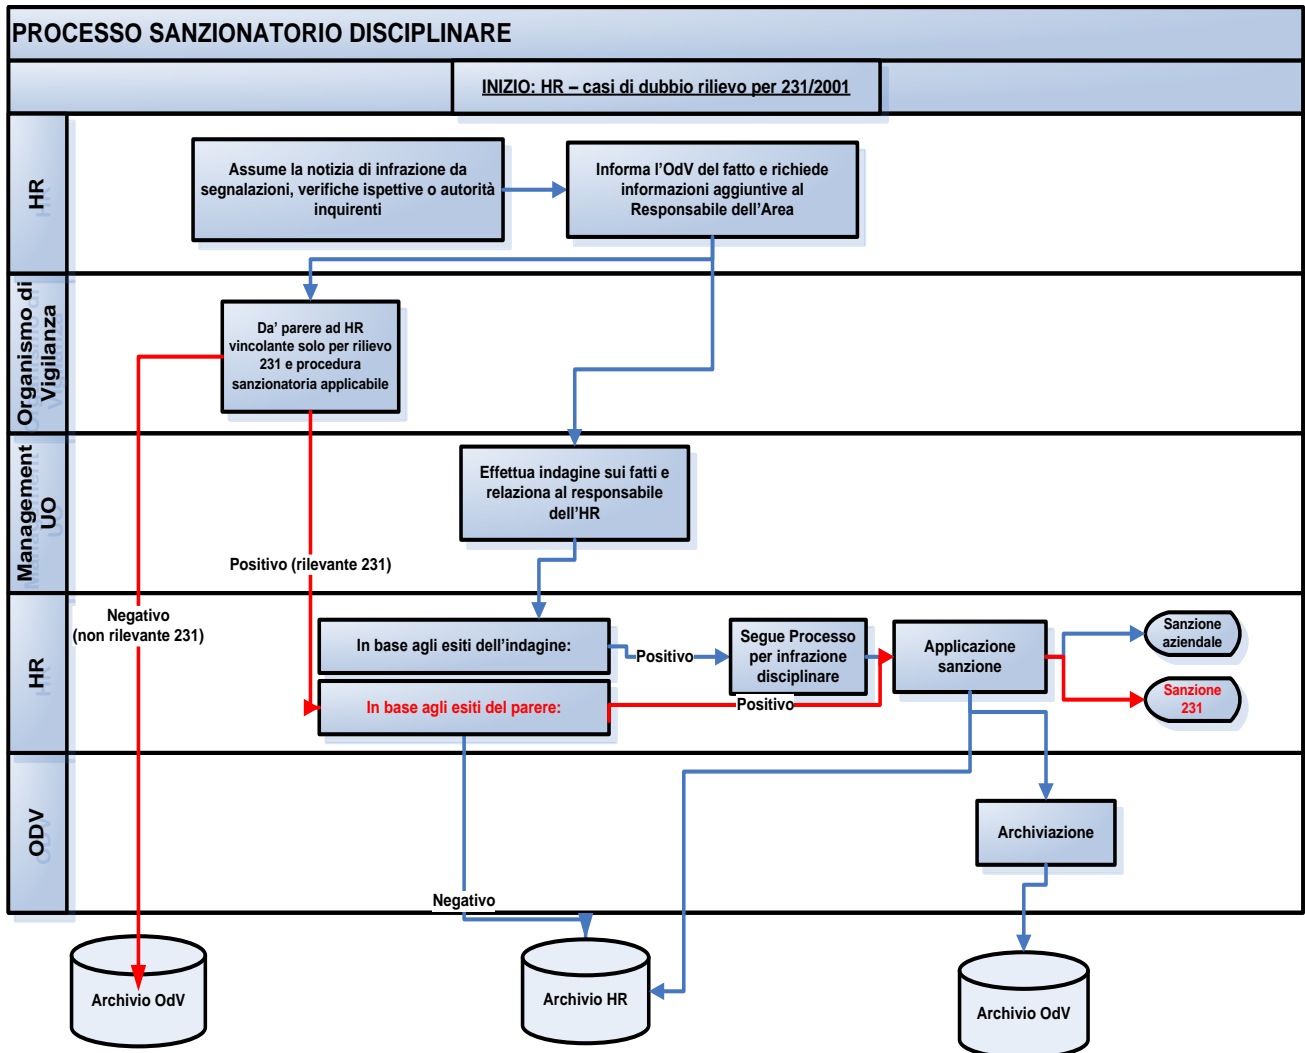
PROCESSO SANZIONATORIO DISCIPLINARE

INIZIO: HR – casi di dubbio rilievo per 231/2001

HR

Assume la notizia di infrazione da segnalazioni, verifiche ispettive o autorità inquirenti

Informa l'OdV del fatto e richiede informazioni aggiuntive al Responsabile dell'Area

Organismo di Vigilanza

Da' parere ad HR vincolante solo per rilievo 231 e procedura sanzionatoria applicabile

Management UO

Effettua indagine sui fatti e relaziona al responsabile dell'HR

Positivo (rilevante 231)

Negativo (non rilevante 231)

HR

In base agli esiti dell'indagine:

Positivo

Segue Processo per infrazione disciplinare

Applicazione sanzione

Sanzione aziendale

Sanzione 231

In base agli esiti del parere:

Positivo

ODV

Archiviazione

Negativo

Archivio OdV

Archivio HR

Archivio OdV